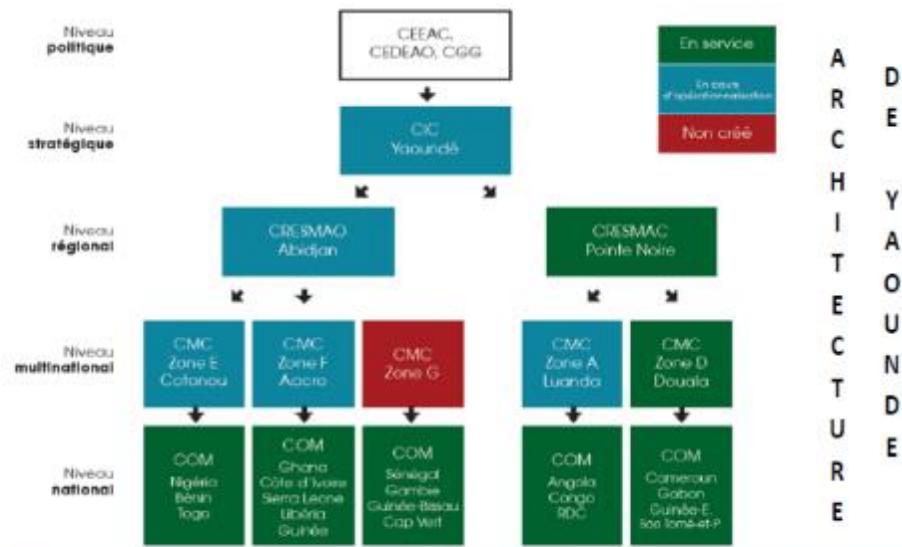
Niveau **politique**

CEEAC, CEDEAO, CGG

En service

En cours d'opérationnalisation

Non créé

ARCHITECTURE

DE YAOUNDE

Niveau **stratégique**

CIC Yaoundé

Niveau **régional**

CRESMAO Abidjan

CRESMAC Pointe Noire

Niveau **multinational**

CMC Zone E Cotonou

CMC Zone F Accra

CMC Zone G

CMC Zone A Luanda

CMC Zone D Douala

Niveau **national**

COM Nigéria Bénin Togo

COM Ghana Côte d'Ivoire Sierra Leone Libéria Guinée

COM Sénégal Gambie Guinée-Bissau Cap Vert

COM Angola Congo RDC

COM Cameroun Gabon Guinée-E. Sao Tomé-et-P